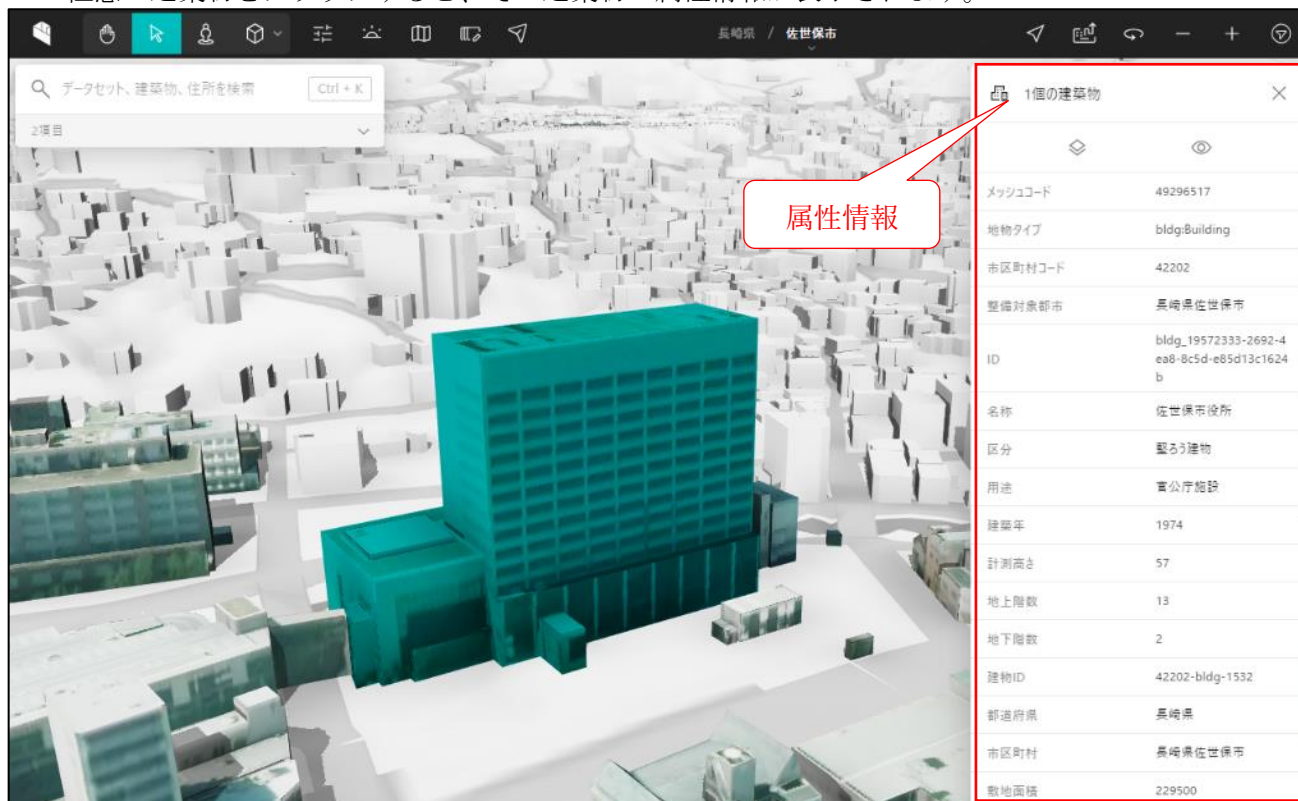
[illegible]

長崎県 / 佐世保市

データセット、建築物、住所を検索 Ctrl + K

2項目

1個の建築物

属性情報

| メッシュコード | 49296517 |
|---|---|
| 地物タイプ | bldg:Building |
| 市区町村コード | 42202 |
| 整備対象都市 | 長崎県佐世保市 |
| ID | bldg_19572333-2692-4ea8-8c5d-e85d13c1624b |
| 名称 | 佐世保市役所 |
| 区分 | 堅ろう建物 |
| 用途 | 官公庁施設 |
| 建築年 | 1974 |
| 計測高さ | 57 |
| 地上階数 | 13 |
| 地下階数 | 2 |
| 建物ID | 42202-bldg-1532 |
| 都道府県 | 長崎県 |
| 市区町村 | 長崎県佐世保市 |
| 敷地面積 | 229500 |